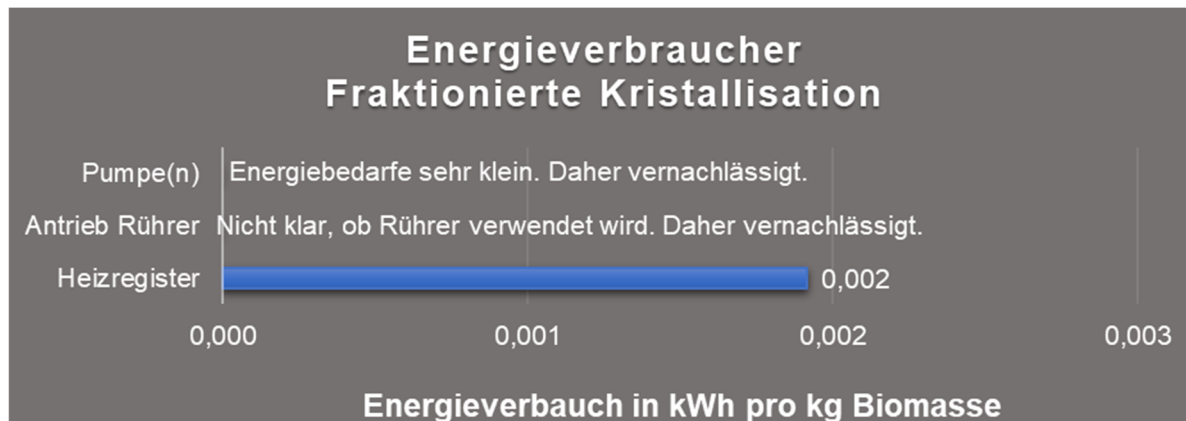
Energieverbraucher
Fraktionierte Kristallisation

Pumpe(n) Energiebedarfe sehr klein. Daher vernachlässigt.

Antrieb Rührer Nicht klar, ob Rührer verwendet wird. Daher vernachlässigt.

Heizregister 0,002

0,000 0,001 0,002 0,003

Energieverbauch in kWh pro kg Biomasse